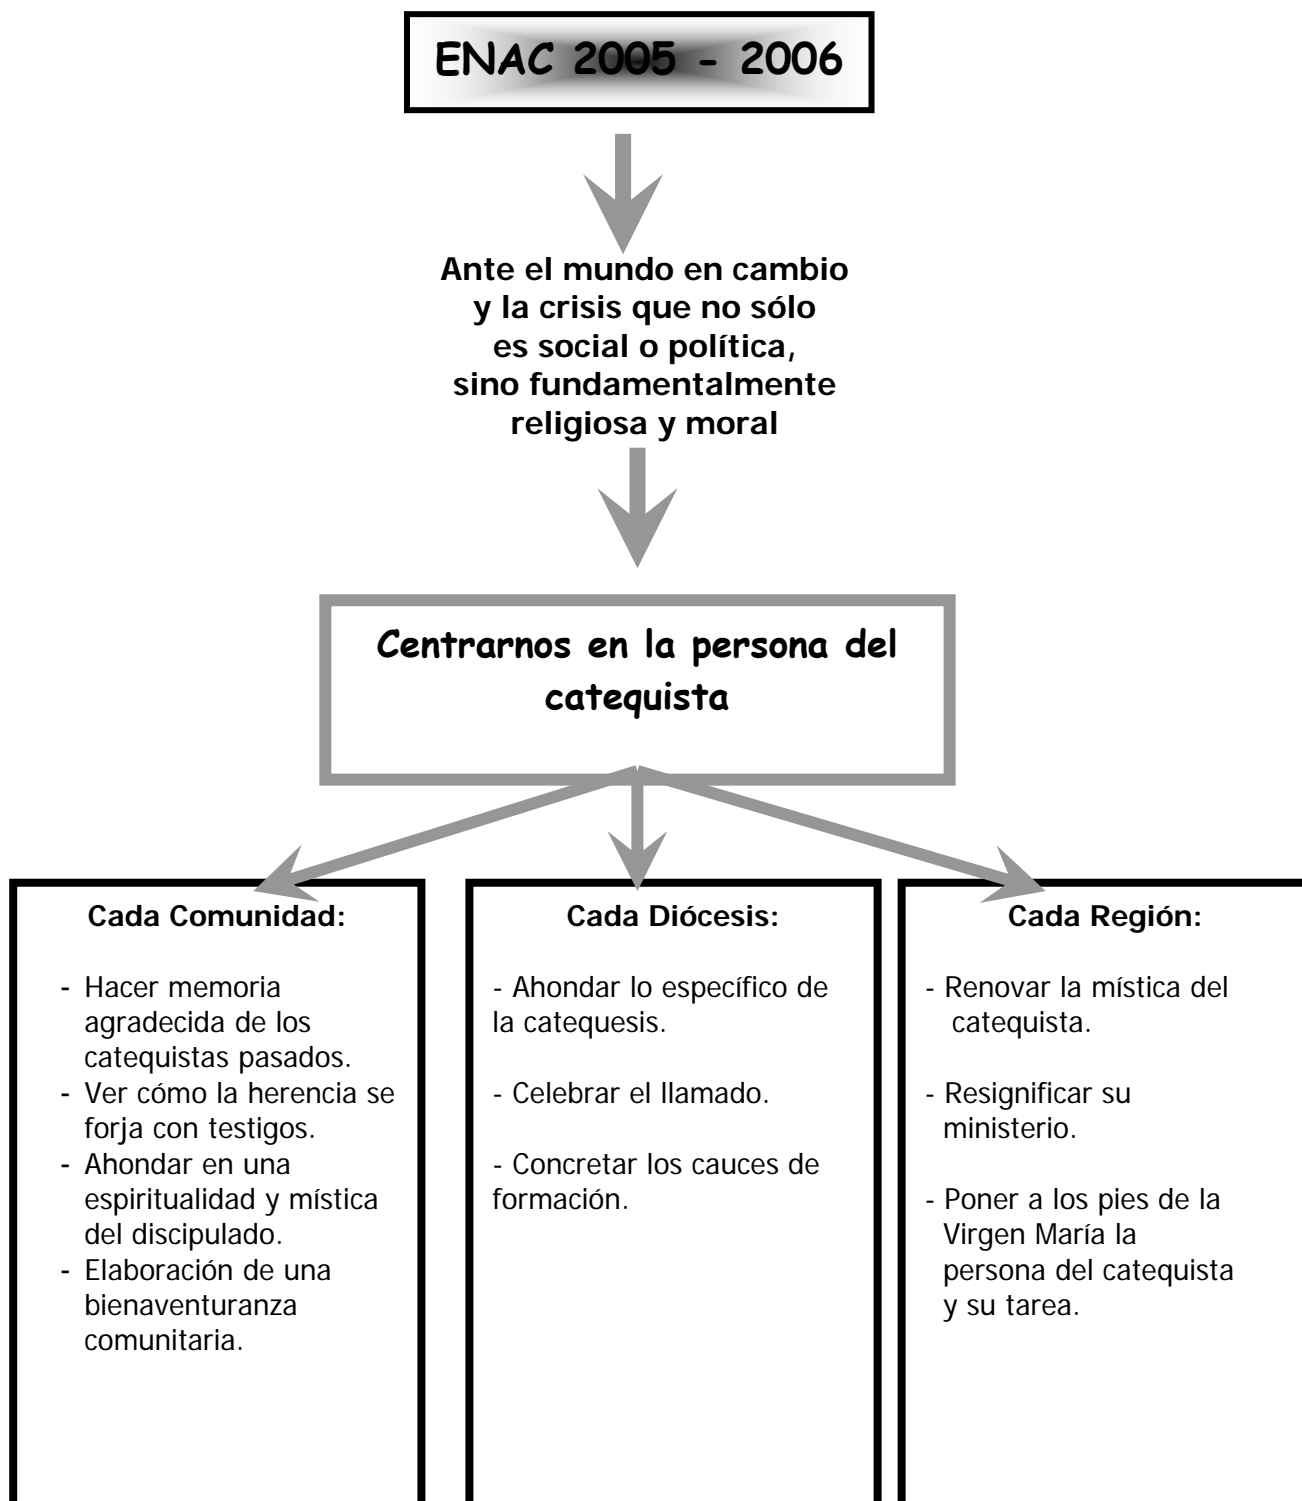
ENAC 2005 - 2006

Ante el mundo en cambio y la crisis que no sólo es social o política, sino fundamentalmente religiosa y moral

Centrarnos en la persona del catequista

Cada Comunidad:

- Hacer memoria agradecida de los catequistas pasados.
- Ver cómo la herencia se forja con testigos.
- Ahondar en una espiritualidad y mística del discipulado.
- Elaboración de una bienaventuranza comunitaria.

Cada Diócesis:

- Ahondar lo específico de la catequesis.

- Celebrar el llamado.

- Concretar los cauces de formación.

Cada Región:

- Renovar la mística del catequista.

- Resignificar su ministerio.

- Poner a los pies de la Virgen María la persona del catequista y su tarea.